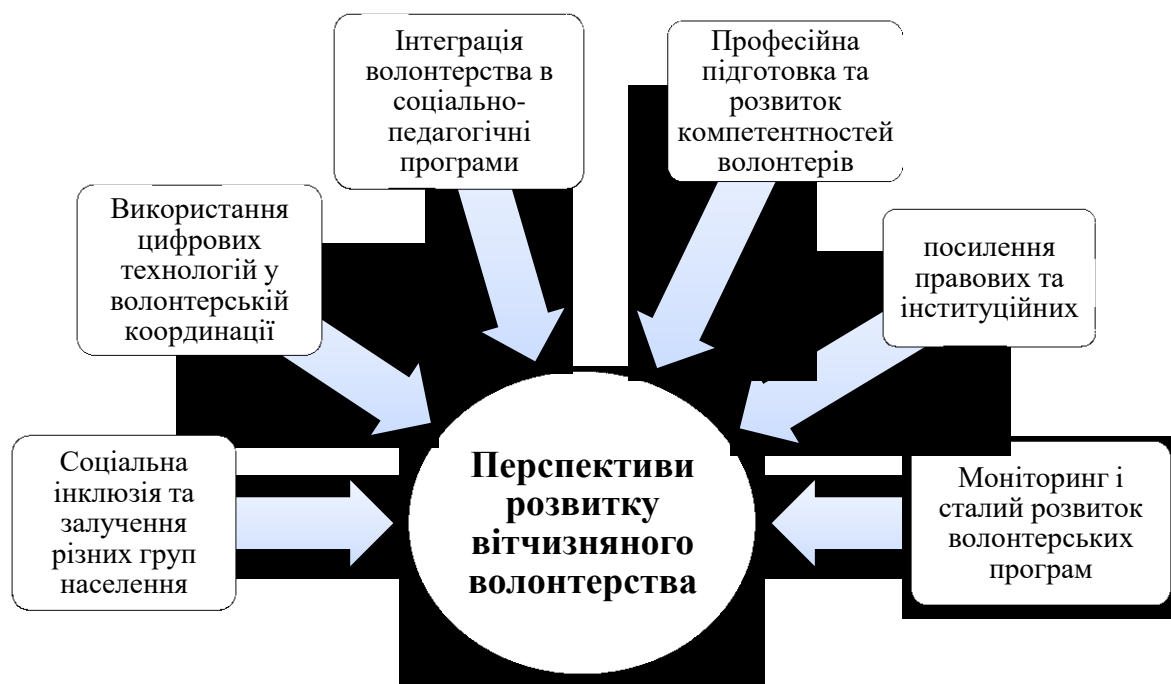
Інтеграція волонтерства в соціально-педагогічні програми

Професійна підготовка та розвиток компетентностей волонтерів

Використання цифрових технологій у волонтерській координації

посилення правових та інституційних

Соціальна інклюзія та залучення різних груп населення

Перспективи розвитку вітчизняного волонтерства

Моніторинг і сталий розвиток волонтерських програм